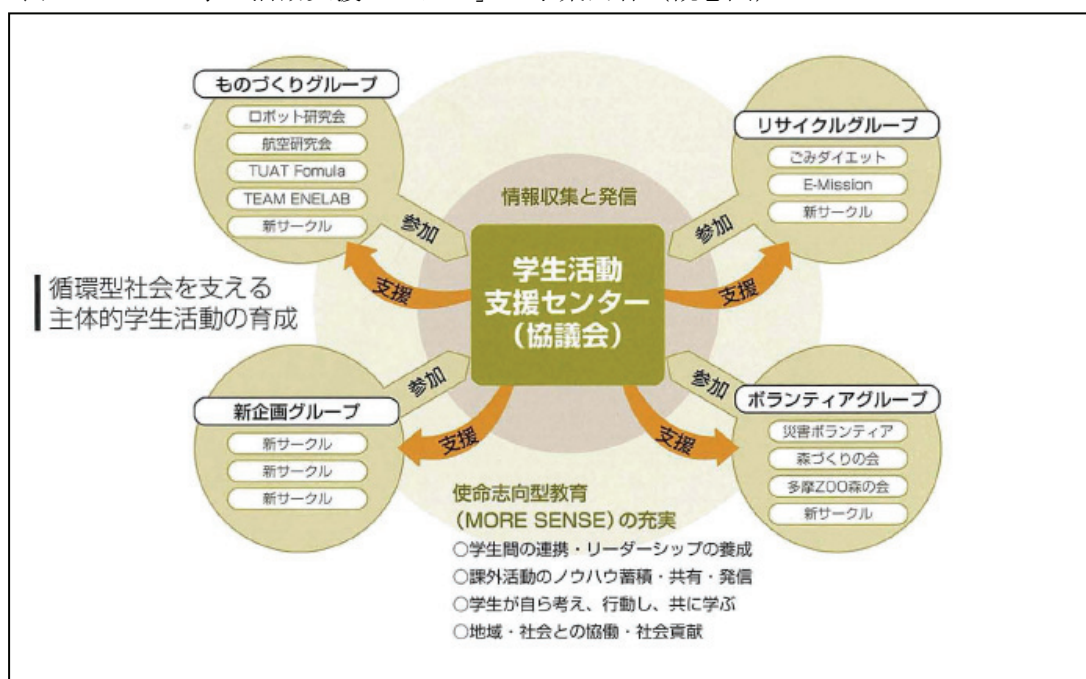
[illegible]

ものづくりグループ
ロボット研究会
航空研究会
TUAT Fomula
TEAM ENELAB
新サークル

リサイクルグループ
ごみダイエット
E-Mission
新サークル

情報収集と発信

参加
参加

支援
支援

学生活動
支援センター
（協議会）

循環型社会を支える
主体的学生活動の育成

参加
参加

新企画グループ
新サークル
新サークル
新サークル

ボランティアグループ
災害ボランティア
森づくりの会
多摩ZOO森の会
新サークル

支援
支援

使命志向型教育
（MORE SENSE）の充実
○学生間の連携・リーダーシップの養成
○課外活動のノウハウ蓄積・共有・発信
○学生が自ら考え、行動し、共に学ぶ
○地域・社会との協働・社会貢献